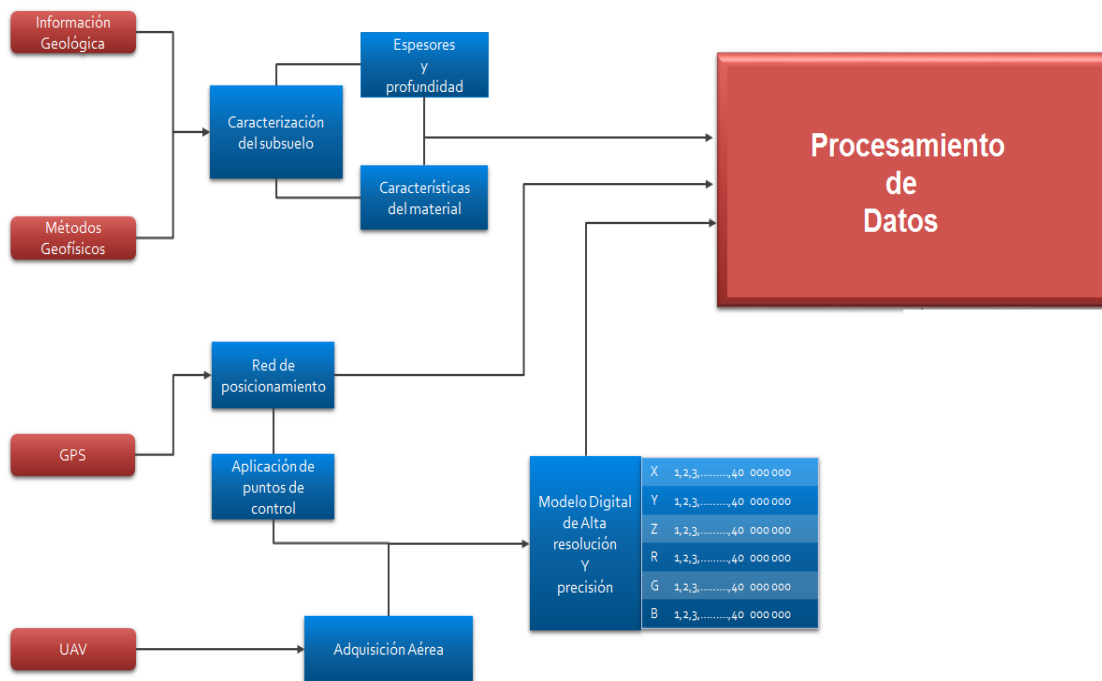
Información Geológica

Métodos Geofísicos

Caracterización del subsuelo

Espesores y profundidad

Características del material

Procesamiento de Datos

GPS

Red de posicionamiento

Aplicación de puntos de control

UAV

Adquisición Aérea

Modelo Digital de Alta resolución Y precisión

| X | 1,2,3,.........,40 000 000 |
|---|---|
| Y | 1,2,3,.........,40 000 000 |
| Z | 1,2,3,.........,40 000 000 |
| R | 1,2,3,.........,40 000 000 |
| G | 1,2,3,.........,40 000 000 |
| B | 1,2,3,.........,40 000 000 |